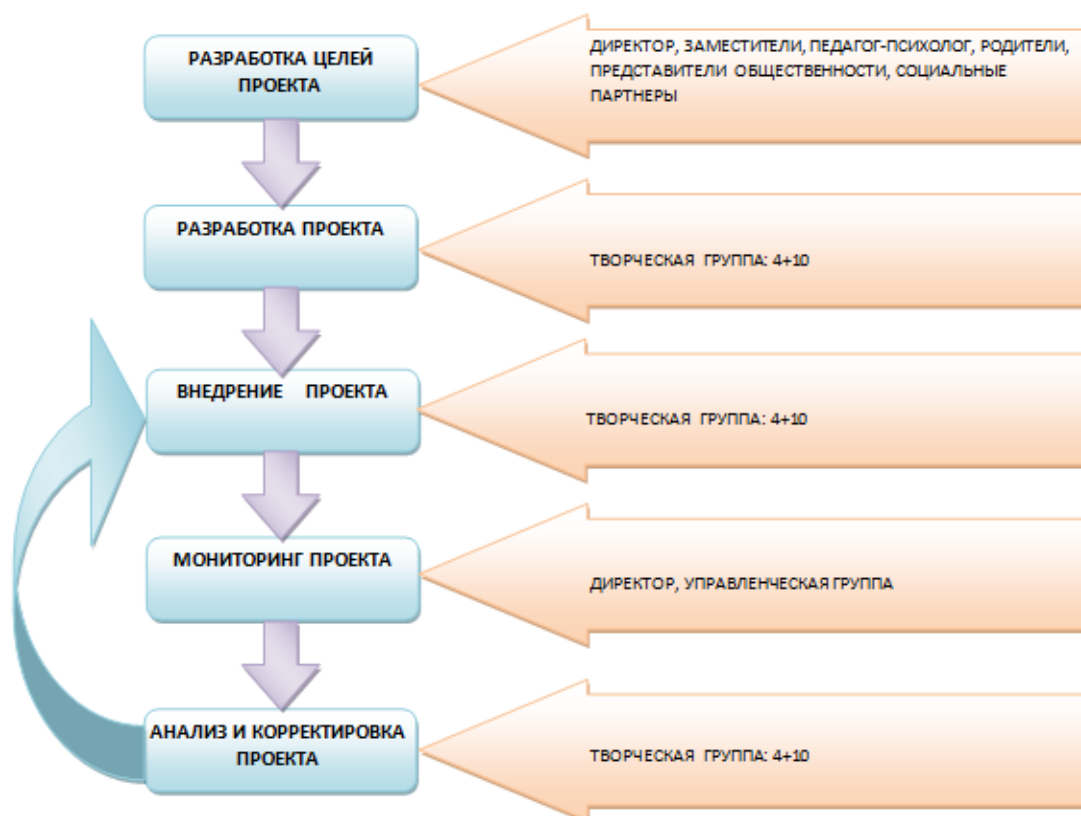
РАЗРАБОТКА ЦЕЛЕЙ ПРОЕКТА

ДИРЕКТОР, ЗАМЕСТИТЕЛИ, ПЕДАГОГ-ПСИХОЛОГ, РОДИТЕЛИ, ПРЕДСТАВИТЕЛИ ОБЩЕСТВЕННОСТИ, СОЦИАЛЬНЫЕ ПАРТНЕРЫ

РАЗРАБОТКА ПРОЕКТА

ТВОРЧЕСКАЯ ГРУППА: 4+10

ВНЕДРЕНИЕ ПРОЕКТА

ТВОРЧЕСКАЯ ГРУППА: 4+10

МОНИТОРИНГ ПРОЕКТА

ДИРЕКТОР, УПРАВЛЕНЧЕСКАЯ ГРУППА

АНАЛИЗ И КОРРЕКТИРОВКА ПРОЕКТА

ТВОРЧЕСКАЯ ГРУППА: 4+10